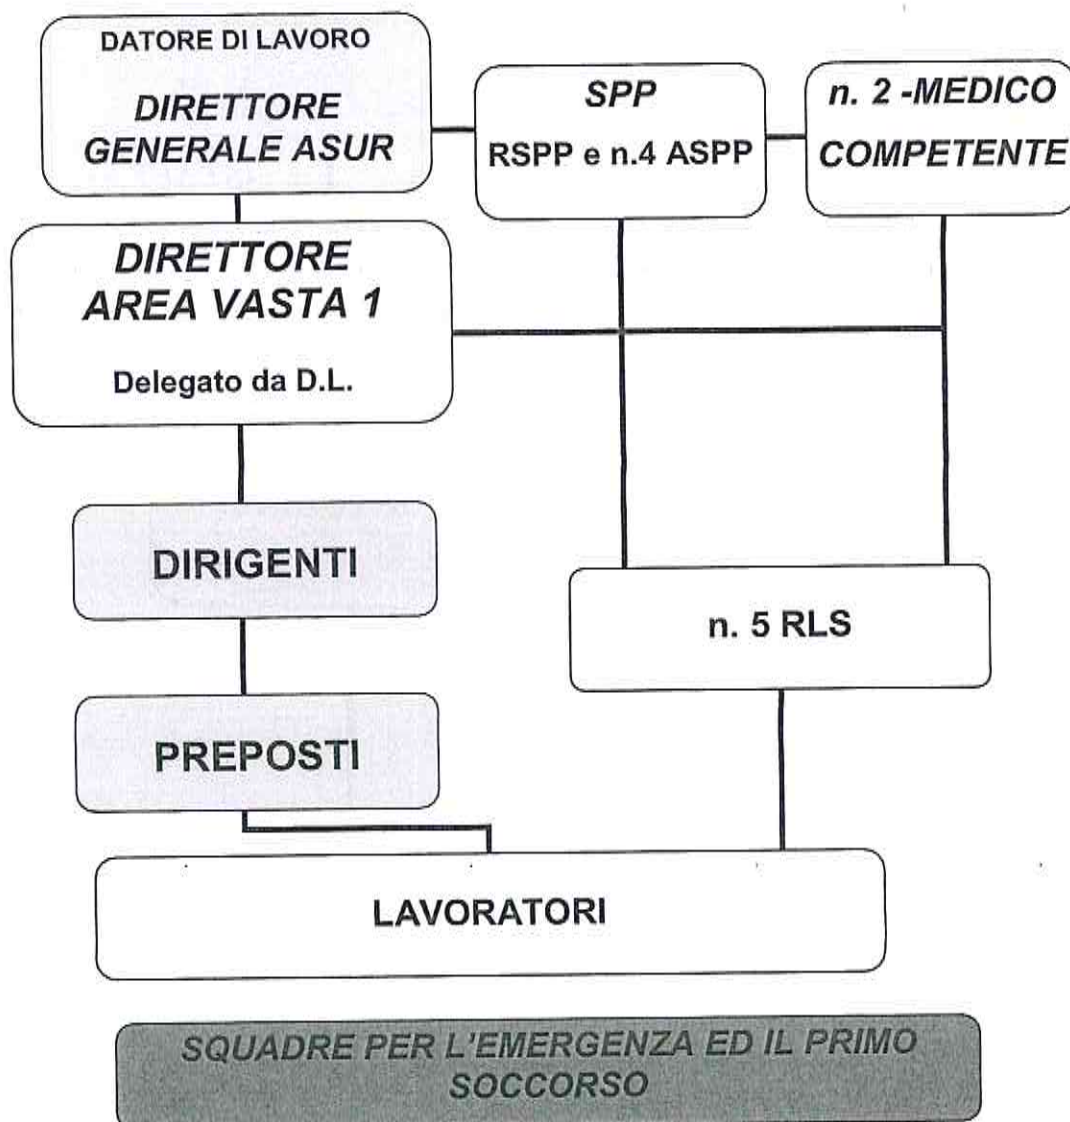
DATORE DI LAVORO

DIRETTORE GENERALE ASUR

SPP

RSPP e n.4 ASPP

n. 2 -MEDICO COMPETENTE

DIRETTORE AREA VASTA 1

Delegato da D.L.

DIRIGENTI

n. 5 RLS

PREPOSTI

LAVORATORI

SQUADRE PER L'EMERGENZA ED IL PRIMO SOCCORSO